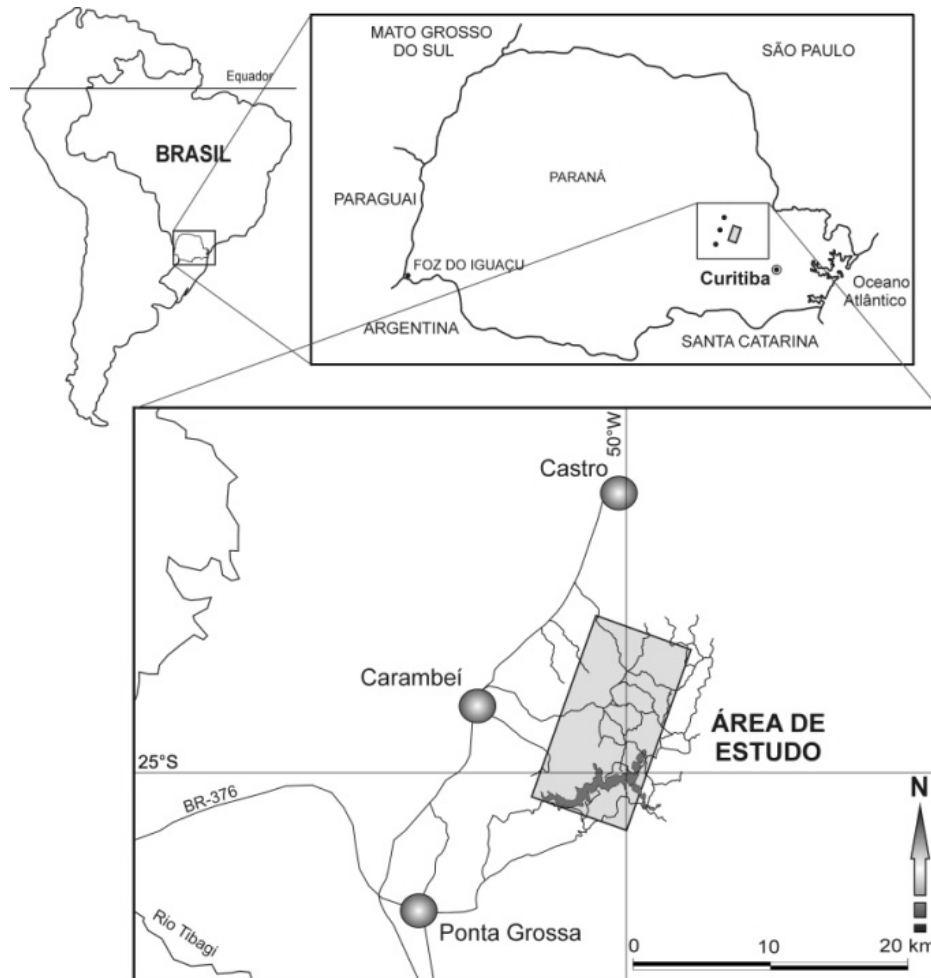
Equador
BRASIL

MATO GROSSO DO SUL
SÃO PAULO
PARAGUAI
PARANÁ
FOZ DO IGUAÇU
Curitiba
Oceano Atlântico
ARGENTINA
SANTA CATARINA

50°W
Castro
Carambeí
ÁREA DE ESTUDO
25°S
BR-376
N
Rio Tibagi
Ponta Grossa
0
10
20 km